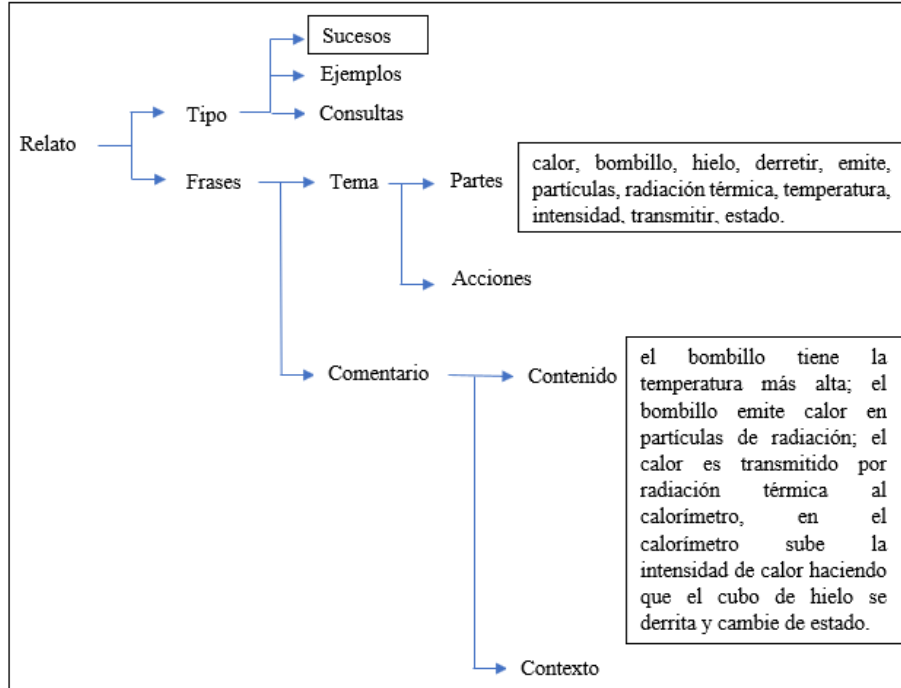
Relato

Tipo

Sucesos

Ejemplos

Consultas

Frases

Tema

Partes

calor, bombillo, hielo, derretir, emite, partículas, radiación térmica, temperatura, intensidad, transmitir, estado.

Acciones

Comentario

Contenido

el bombillo tiene la temperatura más alta; el bombillo emite calor en partículas de radiación; el calor es transmitido por radiación térmica al calorímetro, en el calorímetro sube la intensidad de calor haciendo que el cubo de hielo se derrita y cambie de estado.

Contexto